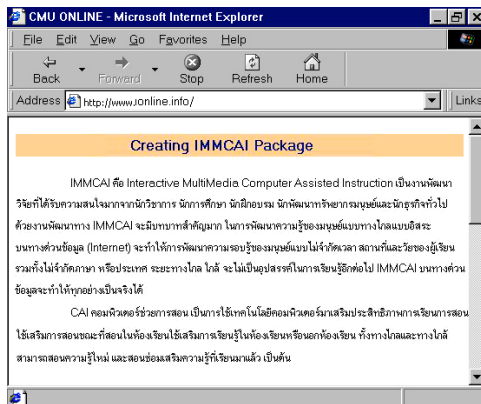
CMU ONLINE - Microsoft Internet Explorer

File Edit View Go Favorites Help

Back Forward Stop Refresh Home

Address http://www.1online.info/

Links

Creating IMMCAI Package

IMMCAI คือ Interactive MultiMedia Computer Assisted Instruction เป็นงานพัฒนาวิธีที่ได้รับความสนใจมากจากนักวิชาการ นักการศึกษา นักฝึกอบรม นักพัฒนาทรัพยากรมนุษย์และนักธุรกิจทั่วไป ด้วยงานพัฒนาทาง IMMCAI จะมีบทบาทสำคัญมาก ในการพัฒนาความรู้ของมนุษย์แบบทางไกลแบบอิสระบนทางด่วนข้อมูล (Internet) จะทำให้การพัฒนาความรอบรู้ของมนุษย์แบบไม่จำกัดเวลา สถานที่และวัยของผู้เรียน รวมทั้งไม่จำกัดภาษา หรือประเทศ ระยะทางไกล ใกล้ จะไม่เป็นอุปสรรคในการเรียนรู้อีกต่อไป IMMCAI บนทางด่วนข้อมูลจะทำให้ทุกอย่างเป็นจริงได้

CAI คอมพิวเตอร์ช่วยการสอน เป็นการใช้เทคโนโลยีคอมพิวเตอร์มาเสริมประสิทธิภาพการเรียนการสอน ใช้เสริมการสอนขณะที่สอนในห้องเรียนใช้เสริมการเรียนรู้ในห้องเรียนหรือนอกห้องเรียน ทั้งทางไกลและทางใกล้ สามารถสอนความรู้ใหม่ และสอนซ่อมเสริมความรู้ที่เรียนมาแล้ว เป็นต้น